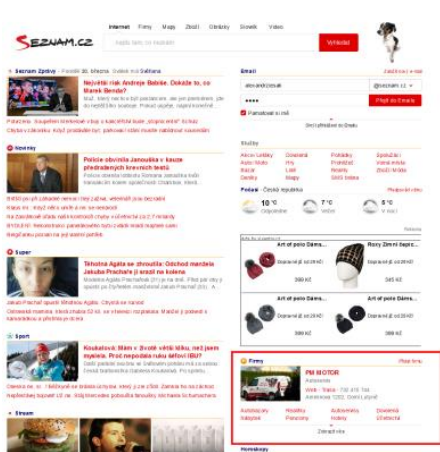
SEZNAM.CZ

Internet Firmy Mapy Zboží Obrázky Slovník Videa

Vyhledat

Seznam Zprávy · Pondělí 30. března · Svátek má Taťána

Největší risk Andreje Babiše. Dokáže to, co Marek Benda?

Novinky

Policie obvinila Janouška v kauze předražených krevních testů

Super

Těhotná Agáta se zhroutila: Odchod mandela Jakuba Prachaře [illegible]

Sport

Koukalová: Mám v Životě větší týlku, než jsem myslela. Proč nepodala ruku šéfovi IBU?

Stream

Email

Zaregistrovat e-mail

@seznam.cz

Přihlásit do Emailu

Pamatovat si mě

Služby

Počasí · Česká republika

10 °C

7 °C

5 °C

Art of polo Dáma...

Roxy Zimní čepice...

399 Kč

349 Kč

Art of polo Dáma...

Art of polo Dáma...

Firmy

PM MOTOR

Zobrazit více

Horoskopy